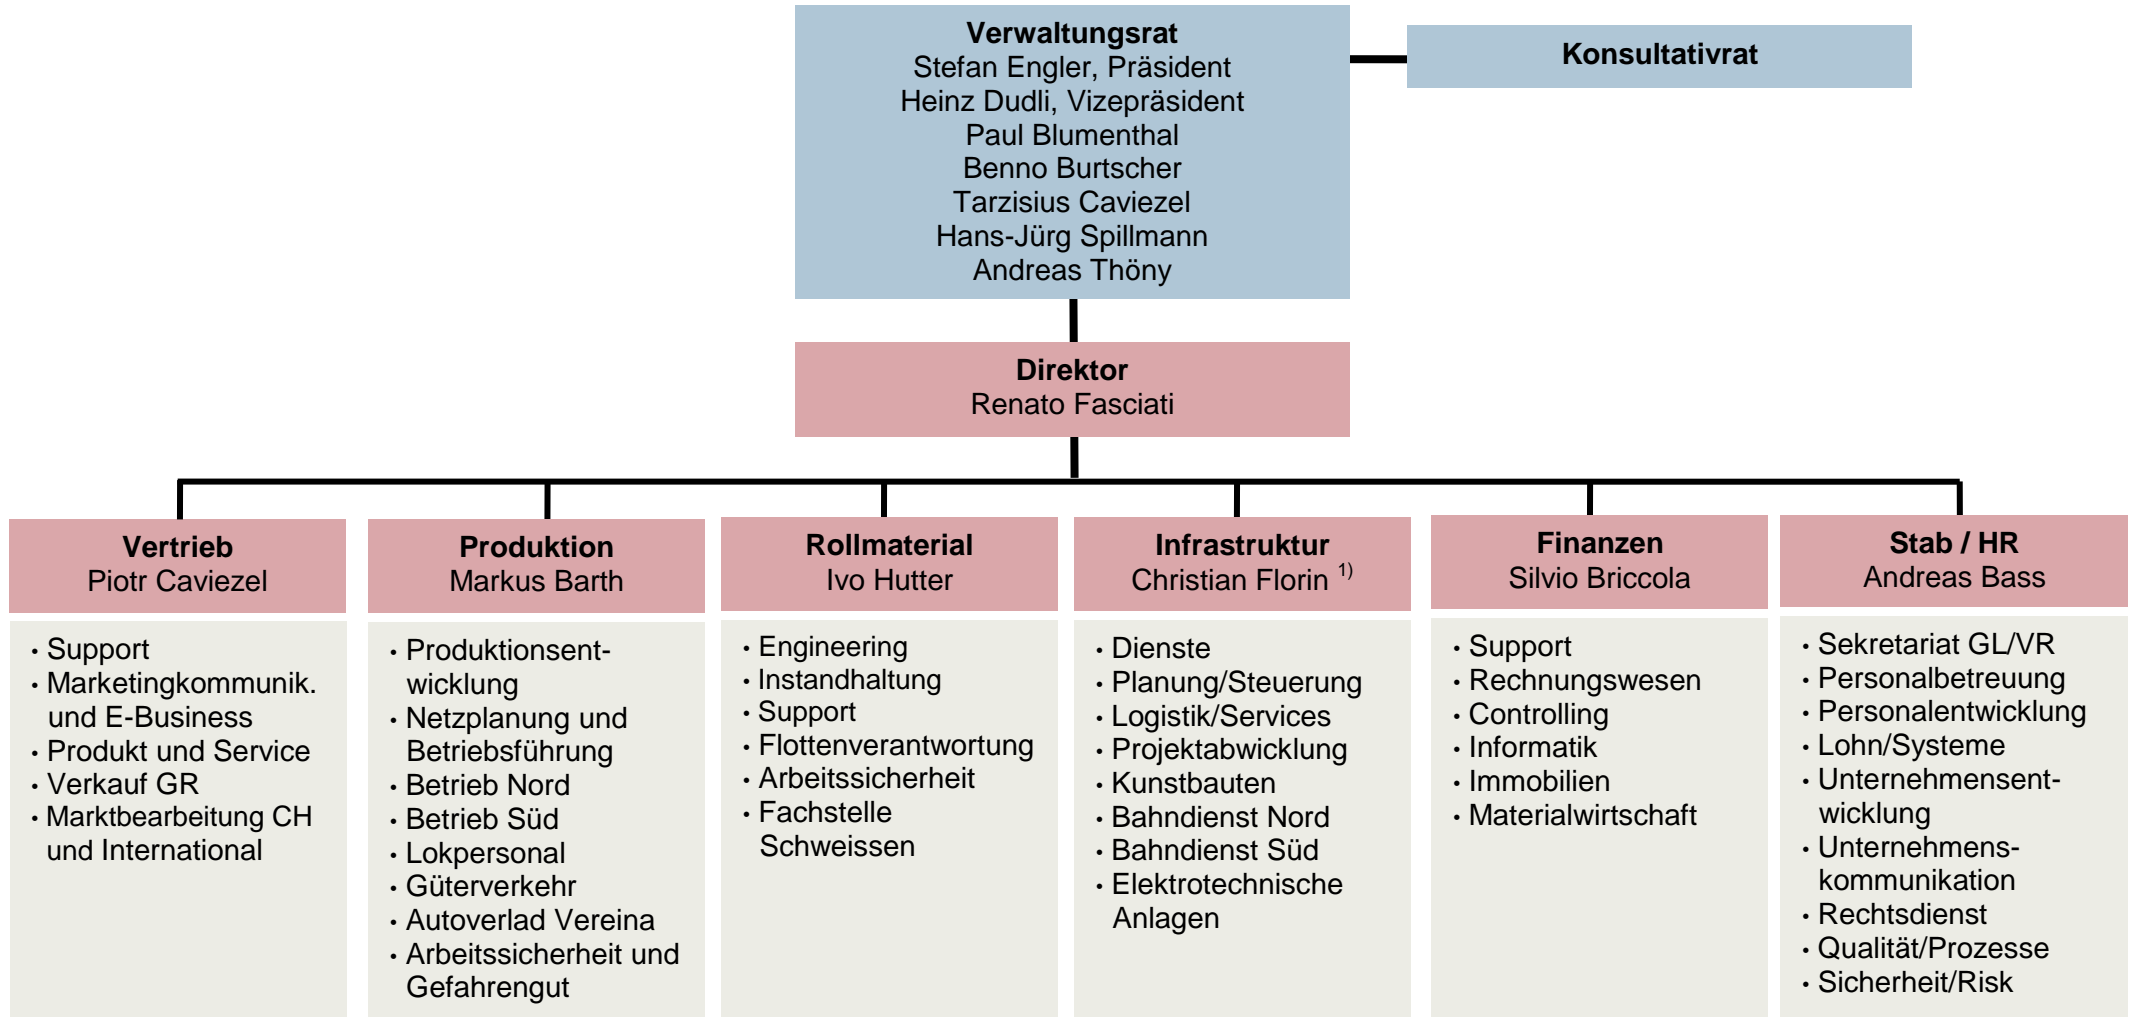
**Verwaltungsrat**
Stefan Engler, Präsident
Heinz Dudli, Vizepräsident
Paul Blumenthal
Benno Burtscher
Tarzisius Caviezel
Hans-Jürg Spillmann
Andreas Thöny

**Konsultativrat**

**Direktor**
Renato Fasciati

**Vertrieb**
Piotr Caviezel

- Support
- Marketingkommunik. und E-Business
- Produkt und Service
- Verkauf GR
- Marktbearbeitung CH und International

**Produktion**
Markus Barth

- Produktionsentwicklung
- Netzplanung und Betriebsführung
- Betrieb Nord
- Betrieb Süd
- Lokpersonal
- Güterverkehr
- Autoverlad Vereina
- Arbeitssicherheit und Gefahrengut

**Rollmaterial**
Ivo Hutter

- Engineering
- Instandhaltung
- Support
- Flottenverantwortung
- Arbeitssicherheit
- Fachstelle Schweissen

**Infrastruktur**
Christian Florin $^{1)}$

- Dienste
- Planung/Steuerung
- Logistik/Services
- Projektabwicklung
- Kunstbauten
- Bahndienst Nord
- Bahndienst Süd
- Elektrotechnische Anlagen

**Finanzen**
Silvio Briccola

- Support
- Rechnungswesen
- Controlling
- Informatik
- Immobilien
- Materialwirtschaft

**Stab / HR**
Andreas Bass

- Sekretariat GL/VR
- Personalbetreuung
- Personalentwicklung
- Lohn/Systeme
- Unternehmensentwicklung
- Unternehmenskommunikation
- Rechtsdienst
- Qualität/Prozesse
- Sicherheit/Risk